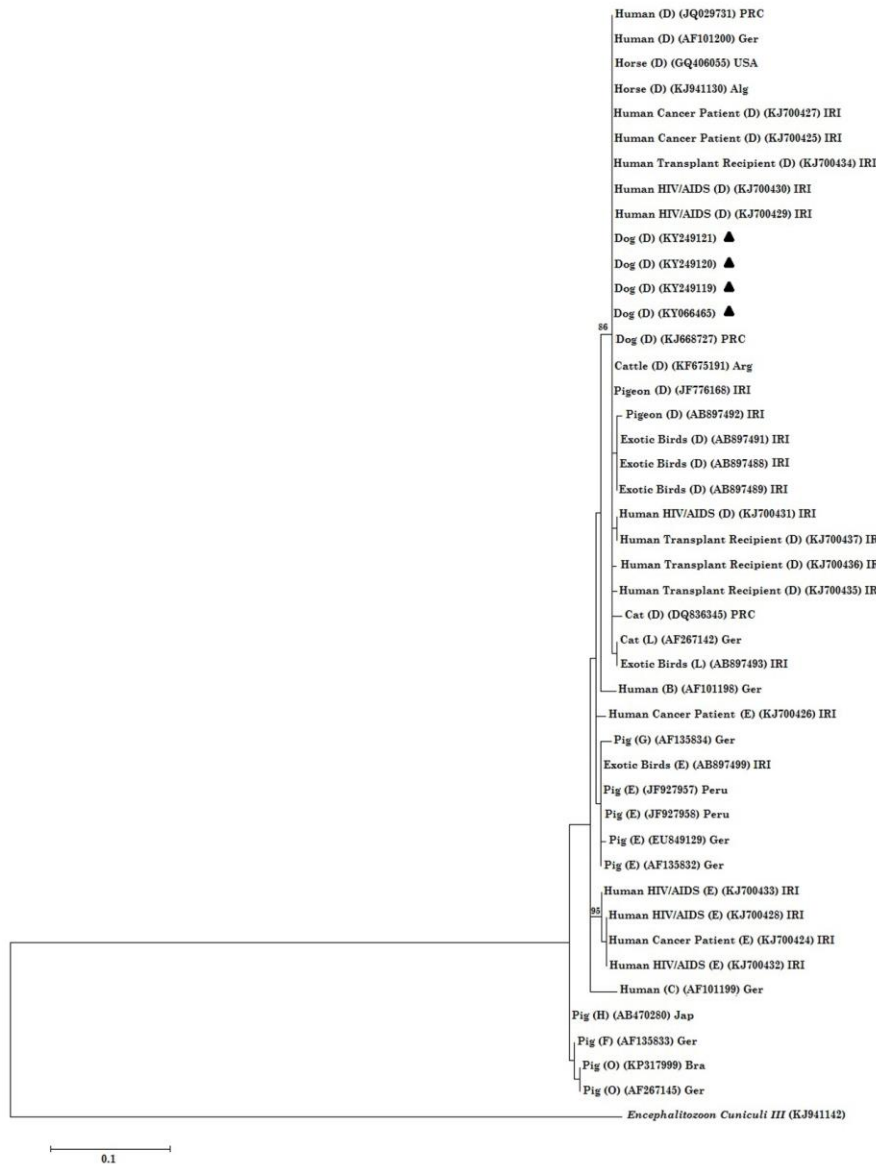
Human (D) (JQ029731) PRC
Human (D) (AF101200) Ger
Horse (D) (GQ406055) USA
Horse (D) (KJ941130) Alg
Human Cancer Patient (D) (KJ700427) IRI
Human Cancer Patient (D) (KJ700425) IRI
Human Transplant Recipient (D) (KJ700434) IRI
Human HIV/AIDS (D) (KJ700430) IRI
Human HIV/AIDS (D) (KJ700429) IRI
Dog (D) (KY249121)
Dog (D) (KY249120)
Dog (D) (KY249119)
Dog (D) (KY066465)
86
Dog (D) (KJ668727) PRC
Cattle (D) (KF675191) Arg
Pigeon (D) (JF776168) IRI
Pigeon (D) (AB897492) IRI
Exotic Birds (D) (AB897491) IRI
Exotic Birds (D) (AB897488) IRI
Exotic Birds (D) (AB897489) IRI
Human HIV/AIDS (D) (KJ700431) IRI
Human Transplant Recipient (D) (KJ700437) IR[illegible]
Human Transplant Recipient (D) (KJ700436) IR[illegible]
Human Transplant Recipient (D) (KJ700435) IR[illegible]
Cat (D) (DQ836345) PRC
Cat (L) (AF267142) Ger
Exotic Birds (L) (AB897493) IRI
Human (B) (AF101198) Ger
Human Cancer Patient (E) (KJ700426) IRI
Pig (G) (AF135834) Ger
Exotic Birds (E) (AB897499) IRI
Pig (E) (JF927957) Peru
Pig (E) (JF927958) Peru
Pig (E) (EU849129) Ger
Pig (E) (AF135832) Ger
Human HIV/AIDS (E) (KJ700433) IRI
95
Human HIV/AIDS (E) (KJ700428) IRI
Human Cancer Patient (E) (KJ700424) IRI
Human HIV/AIDS (E) (KJ700432) IRI
Human (C) (AF101199) Ger
Pig (H) (AB470280) Jap
Pig (F) (AF135833) Ger
Pig (O) (KP317999) Bra
Pig (O) (AF267145) Ger
Encephalitozoon Cuniculi III (KJ941142)
0.1